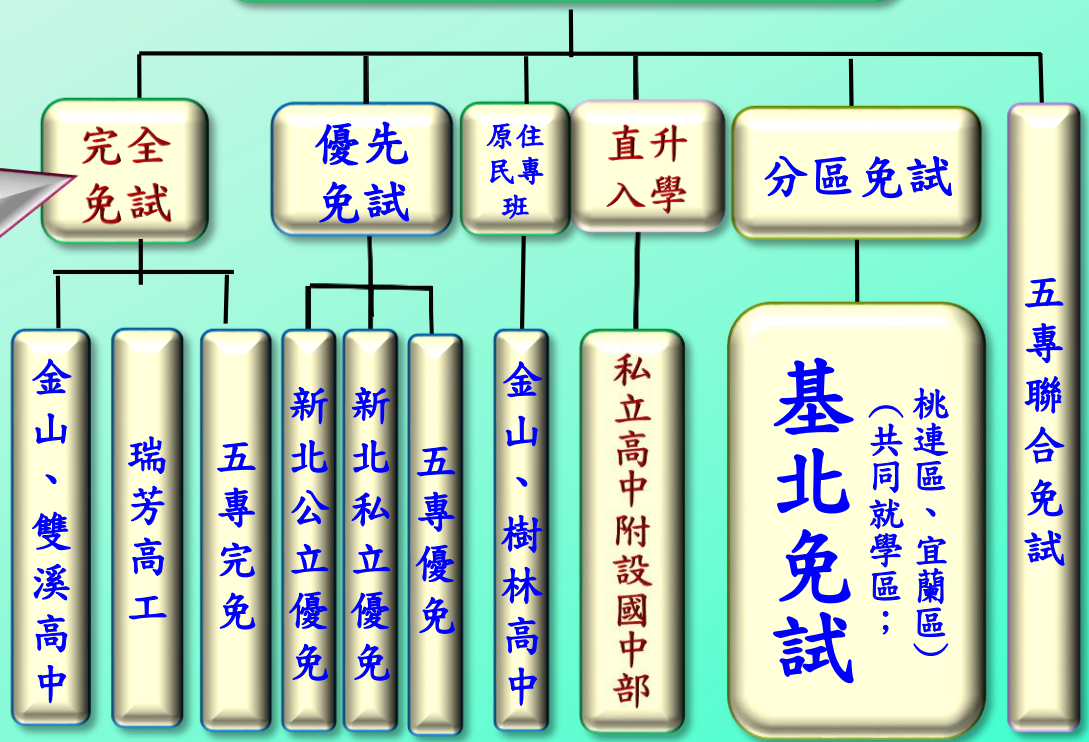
完全免試

優先免試

原住民專班

直升入學

分區免試

五專聯合免試

金山、雙溪高中

瑞芳高工

五專完免

新北公立優免

新北私立優免

五專優免

金山、樹林高中

私立高中附設國中部

基北免試

（共同就學區；桃連區、宜蘭區）